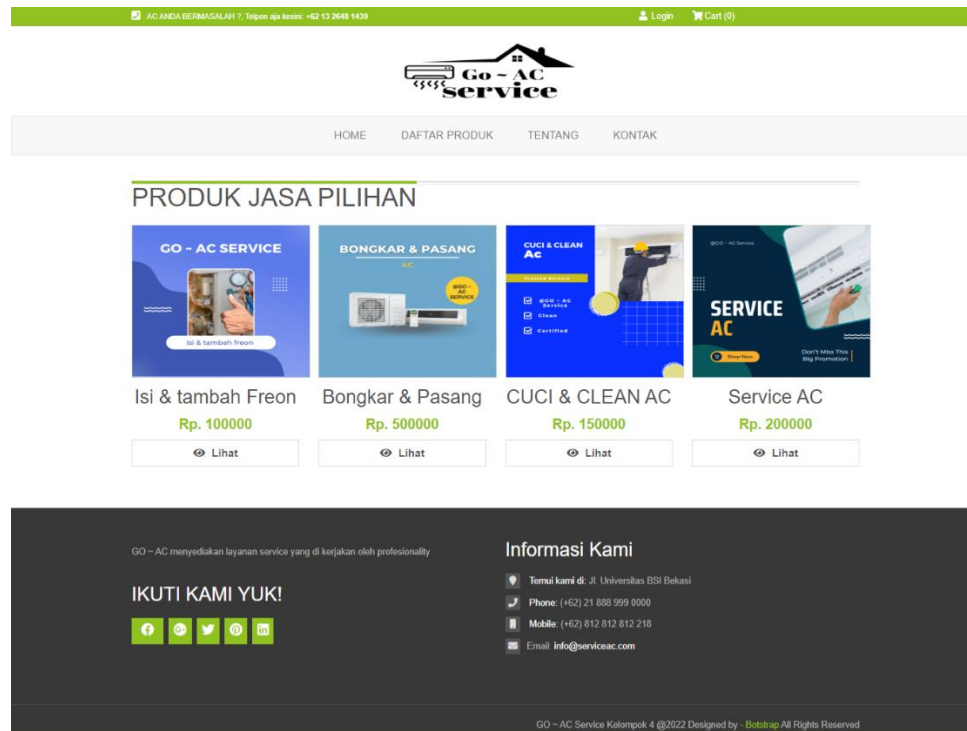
AC ANDA BERMASALAH ?, Telpon aja kesini: +62 13 2648 1439

Login Cart (0)

Go ~ AC Service

HOME DAFTAR PRODUK TENTANG KONTAK

PRODUK JASA PILIHAN

GO - AC SERVICE
isi & tambah freon

BONGKAR & PASANG
AC
@GO - AC SERVICE

CUCI & CLEAN Ac
Trusted Service
@GO - AC Service
Clean
Certified

@GO - AC Service
SERVICE AC
Shop Now
Don't Miss This Big Promotion

Isi & tambah Freon
Rp. 100000
Lihat

Bongkar & Pasang
Rp. 500000
Lihat

CUCI & CLEAN AC
Rp. 150000
Lihat

Service AC
Rp. 200000
Lihat

GO ~ AC menyediakan layanan service yang di kerjakan oleh profesionality

IKUTI KAMI YUK!

Informasi Kami

Temui kami di: Jl. Universitas BSI Bekasi

Phone: (+62) 21 888 999 0000

Mobile: (+62) 812 812 812 218

Email: info@serviceac.com

GO ~ AC Service Kelompok 4 @2022 Designed by - Botstrap All Rights Reserved